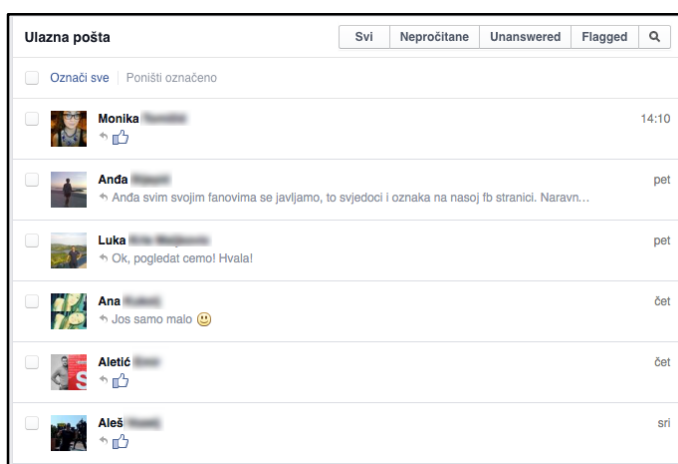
Ulazna pošta

Svi | Nepročitane | Unanswered | Flagged

Označi sve | Poništi označeno

Monika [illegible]
14:10

Anđa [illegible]
Anđa svim svojim fanovima se javljamo, to svjedoci i oznaka na nasoj fb stranici. Naravn...
pet

Luka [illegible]
Ok, pogledat cemo! Hvala!
pet

Ana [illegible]
Jos samo malo
čet

Aletić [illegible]
čet

Aleš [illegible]
sri